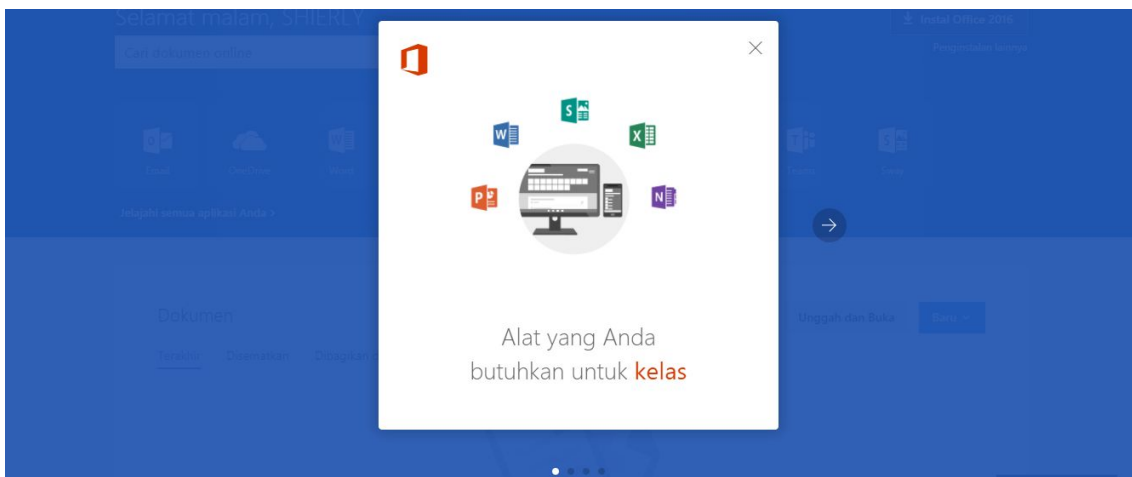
Selamat malam, SHIERLY

Cari dokumen online

Instal Office 2016

Pengaturan lainnya

Email

OneDrive

Word

Teams

Forms

Jelajahi semua aplikasi Anda >

Dokumen

Terakhir

Disematkan

Dibagikan

Unggah dan Buka

Baru

S

W

X

P

N

Alat yang Anda butuhkan untuk kelas